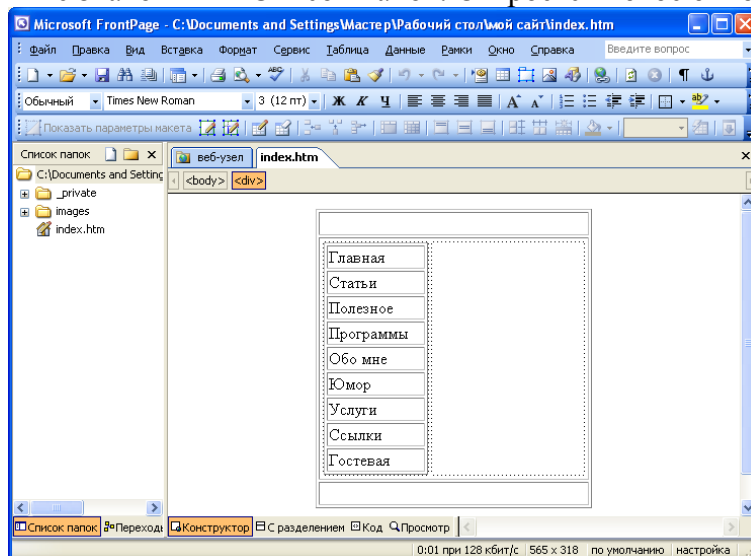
Microsoft FrontPage - C:\Documents and Settings\Мастер\Рабочий стол\мой сайт\index.htm

Файл Правка Вид Вставка Формат Сервис Таблица Данные Рамки Окно Справка Введите вопрос

Обычный Times New Roman 3 (12 пт) Ж К Ч

Показать параметры макета

Список папок
C:\Documents and Setting
_private
images
index.htm

веб-узел index.htm
<body> <div>

| Главная |
|---|
| Статьи |
| Полезное |
| Программы |
| Обо мне |
| Юмор |
| Услуги |
| Ссылки |
| Гостевая |

Список папок Переходы Конструктор С разделением Код Просмотр

0:01 при 128 кбит/с 565 x 318 по умолчанию настройка